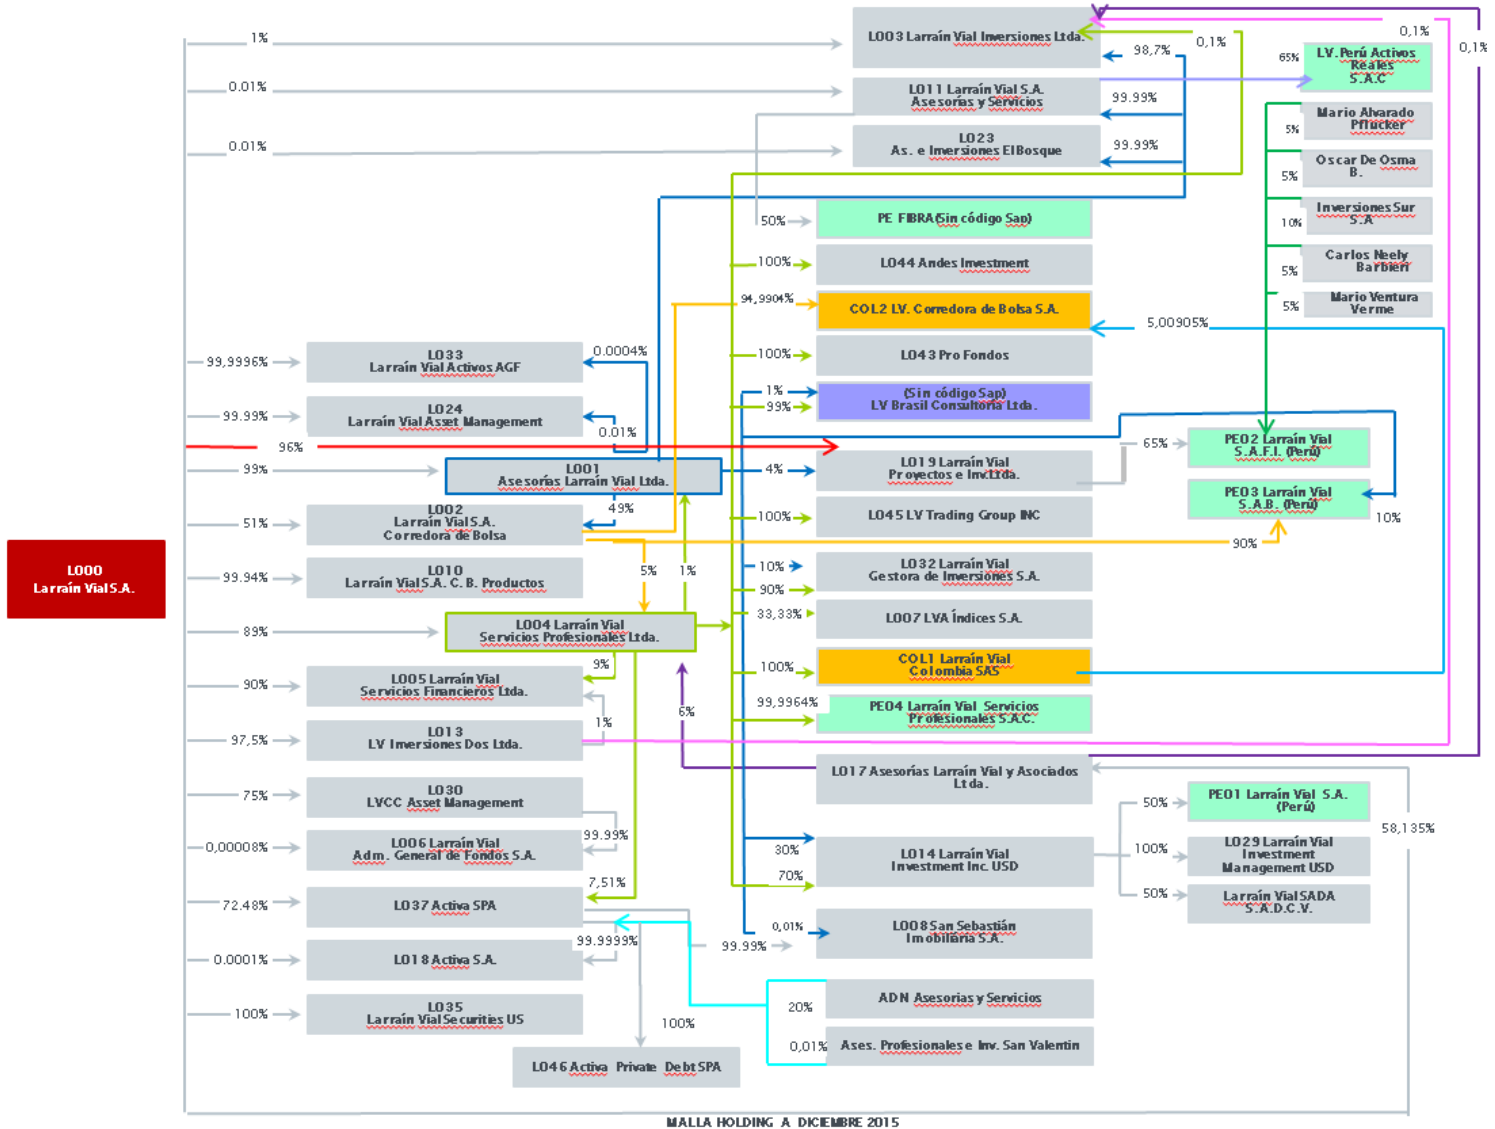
L000
Larraín Vial S.A.

1%
0.01%
0.01%
99,9996%
99.99%
96%
99%
51%
99.94%
89%
90%
97,5%
75%
0,00008%
72.48%
0.0001%
100%

L003 Larraín Vial Inversiones Ltda.
98,7%
0,1%
0,1%
0,1%
L011 Larraín Vial S.A. Asesorías y Servicios
99.99%
L023 As. e Inversiones El Bosque
99.99%
65%
LV. Perú Activos Reales S.A.C
Mario Alvarado Pflucker
5%
Oscar De Osma B.
5%
Inversiones Sur S.A
10%
Carlos Neely Barbieri
5%
Mario Ventura Verme
5%
50%
PE FIBRA (Sin código Sap)
100%
L044 Andes Investment
94,9904%
COL2 LV. Corredora de Bolsa S.A.
5,00905%
100%
L043 Pro Fondos
1%
99%
(Sin código Sap) LV Brasil Consultoria Ltda.
L033 Larraín Vial Activos AGF
0.0004%
L024 Larraín Vial Asset Management
0.01%
L001 Asesorías Larraín Vial Ltda.
4%
L019 Larraín Vial Proyectos e Inv. Ltda.
65%
PE02 Larraín Vial S.A.F.I. (Perú)
PE03 Larraín Vial S.A.B. (Perú)
10%
L002 Larraín Vial S.A. Corredora de Bolsa
49%
100%
L045 LV Trading Group INC
90%
L010 Larraín Vial S.A. C. B. Productos
5%
1%
10%
L032 Larraín Vial Gestora de Inversiones S.A.
90%
33,33%
L007 LVA Índices S.A.
L004 Larraín Vial Servicios Profesionales Ltda.
9%
100%
COL1 Larraín Vial Colombia SAS
L005 Larraín Vial Servicios Financieros Ltda.
1%
6%
99,9964%
PE04 Larraín Vial Servicios Profesionales S.A.C.
L013 LV Inversiones Dos Ltda.
L017 Asesorías Larraín Vial y Asociados Ltda.
L030 LVCC Asset Management
50%
PE01 Larraín Vial S.A. (Perú)
58,135%
99.99%
L006 Larraín Vial Adm. General de Fondos S.A.
30%
L014 Larraín Vial Investment Inc. USD
100%
L029 Larraín Vial Investment Management USD
70%
7,51%
50%
Larraín Vial SADA S.A.D.C.V.
L037 Activa SPA
0,01%
L008 San Sebastián Inmobiliaria S.A.
99.9999%
99.99%
L018 Activa S.A.
ADN Asesorias y Servicios
20%
L035 Larraín Vial Securities US
100%
0,01%
Ases. Profesionales e Inv. San Valentin
L046 Activa Private Debt SPA
MALLA HOLDING A DICIEMBRE 2015